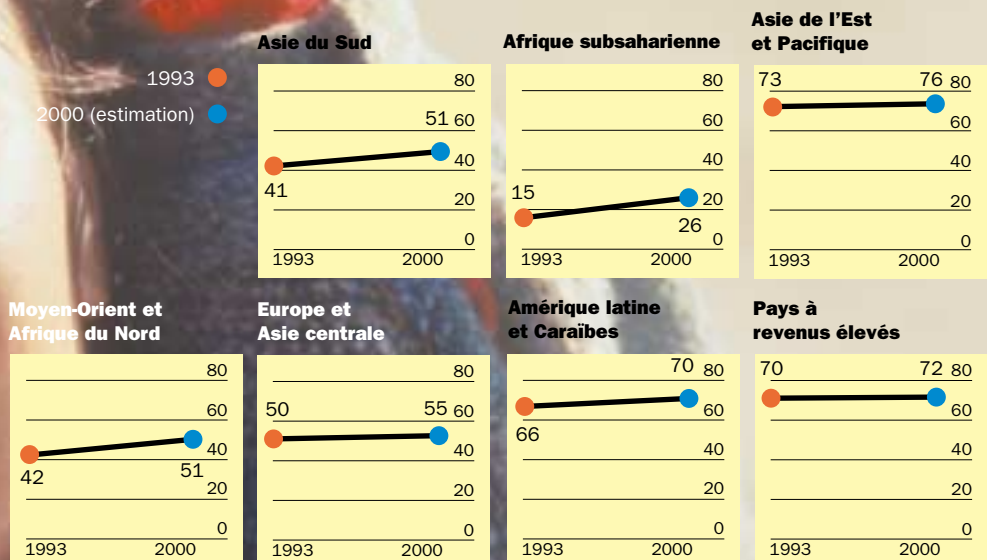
1993
2000 (estimation)

Asie du Sud
80
60
40
20
0
51
41
1993
2000

Afrique subsaharienne
80
60
40
20
0
15
26
1993
2000

Asie de l'Est et Pacifique
80
60
40
20
0
73
76
1993
2000

Moyen-Orient et Afrique du Nord
80
60
40
20
0
42
51
1993
2000

Europe et Asie centrale
80
60
40
20
0
50
55
1993
2000

Amérique latine et Caraïbes
80
60
40
20
0
70
66
1993
2000

Pays à revenus élevés
80
60
40
20
0
70
72
1993
2000